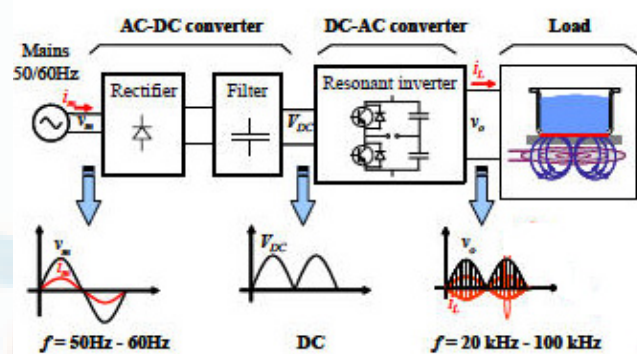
AC-DC converter

DC-AC converter

Load

Mains 50/60Hz

$i_m$

$v_m$

Rectifier

Filter

$V_{DC}$

Resonant inverter

$i_L$

$v_o$

$v_m$

$i_m$

$V_{DC}$

$v_o$

$i_L$

$f$ = 50Hz - 60Hz

DC

$f$ = 20 kHz - 100 kHz